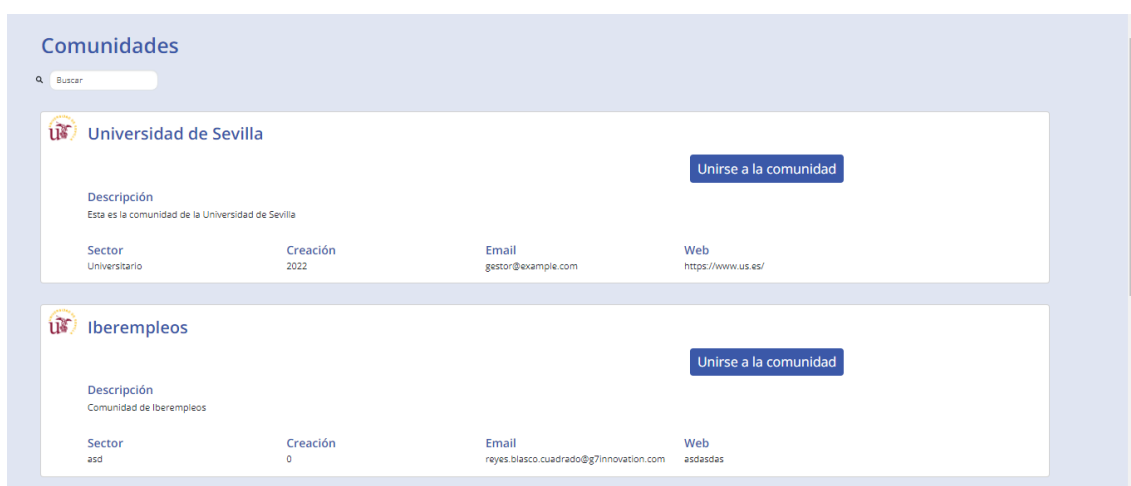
Comunidades

Buscar

Universidad de Sevilla

Unirse a la comunidad

Descripción
Esta es la comunidad de la Universidad de Sevilla

| Sector | Creación | Email | Web |
|---|---|---|---|
| Universitario | 2022 | gestor@example.com | https://www.us.es/ |

Iberempleos

Unirse a la comunidad

Descripción
Comunidad de Iberempleos

| Sector | Creación | Email | Web |
|---|---|---|---|
| asd | 0 | reyes.blasco.cuadrado@g7innovation.com | asdasdas |